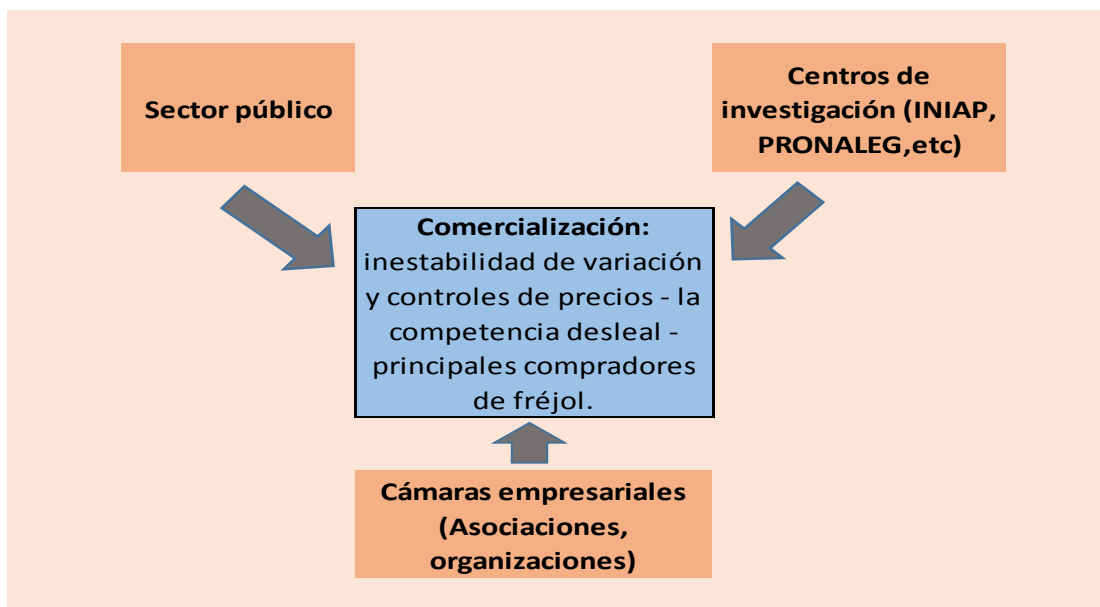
Sector público

Centros de investigación (INIAP, PRONALEG,etc)

Comercialización: inestabilidad de variación y controles de precios - la competencia desleal - principales compradores de fréjol.

Cámaras empresariales (Asociaciones, organizaciones)